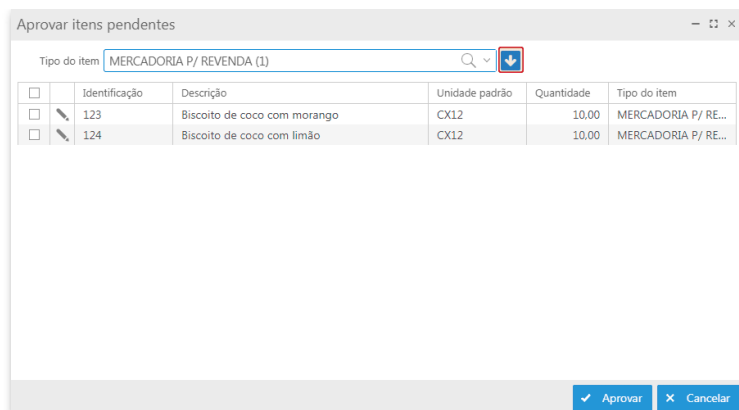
Aprovar itens pendentes

Tipo do item MERCADORIA P/ REVENDA (1)

| | | Identificação | Descrição | Unidade padrão | Quantidade | Tipo do item |
|---|---|---|---|---|---|---|
| | | 123 | Biscoito de coco com morango | CX12 | 10,00 | MERCADORIA P/ RE... |
| | | 124 | Biscoito de coco com limão | CX12 | 10,00 | MERCADORIA P/ RE... |

Aprovar Cancelar